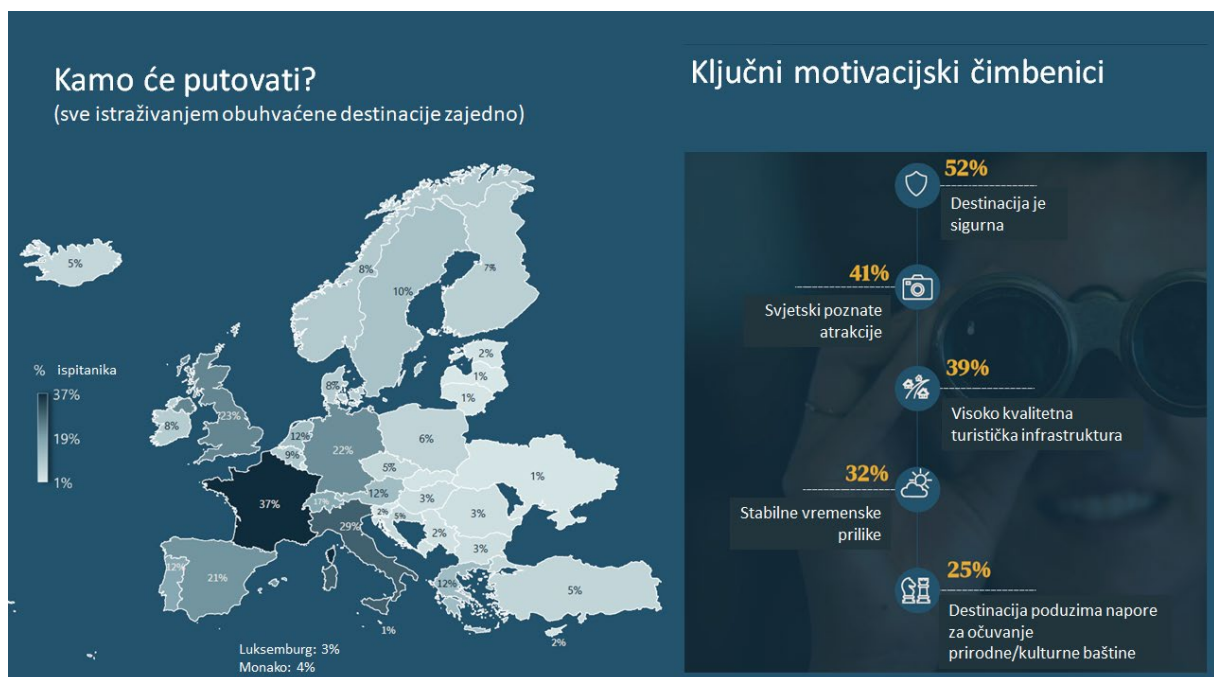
Kamo će putovati?
(sve istraživanjem obuhvaćene destinacije zajedno)

% ispitanika
37%
19%
1%

5%
8%
10%
7%
2%
1%
1%
8%
23%
8%
12%
6%
22%
9%
5%
1%
37%
17%
12%
3%
2%
5%
3%
29%
2%
3%
12%
21%
12%
5%
1%
2%

Luksemburg: 3%
Monako: 4%

Ključni motivacijski čimbenici

52%
Destinacija je sigurna

41%
Svjetski poznate atrakcije

39%
Visoko kvalitetna turistička infrastruktura

32%
Stabilne vremenske prilike

25%
Destinacija poduzima napore za očuvanje prirodne/kulturne baštine